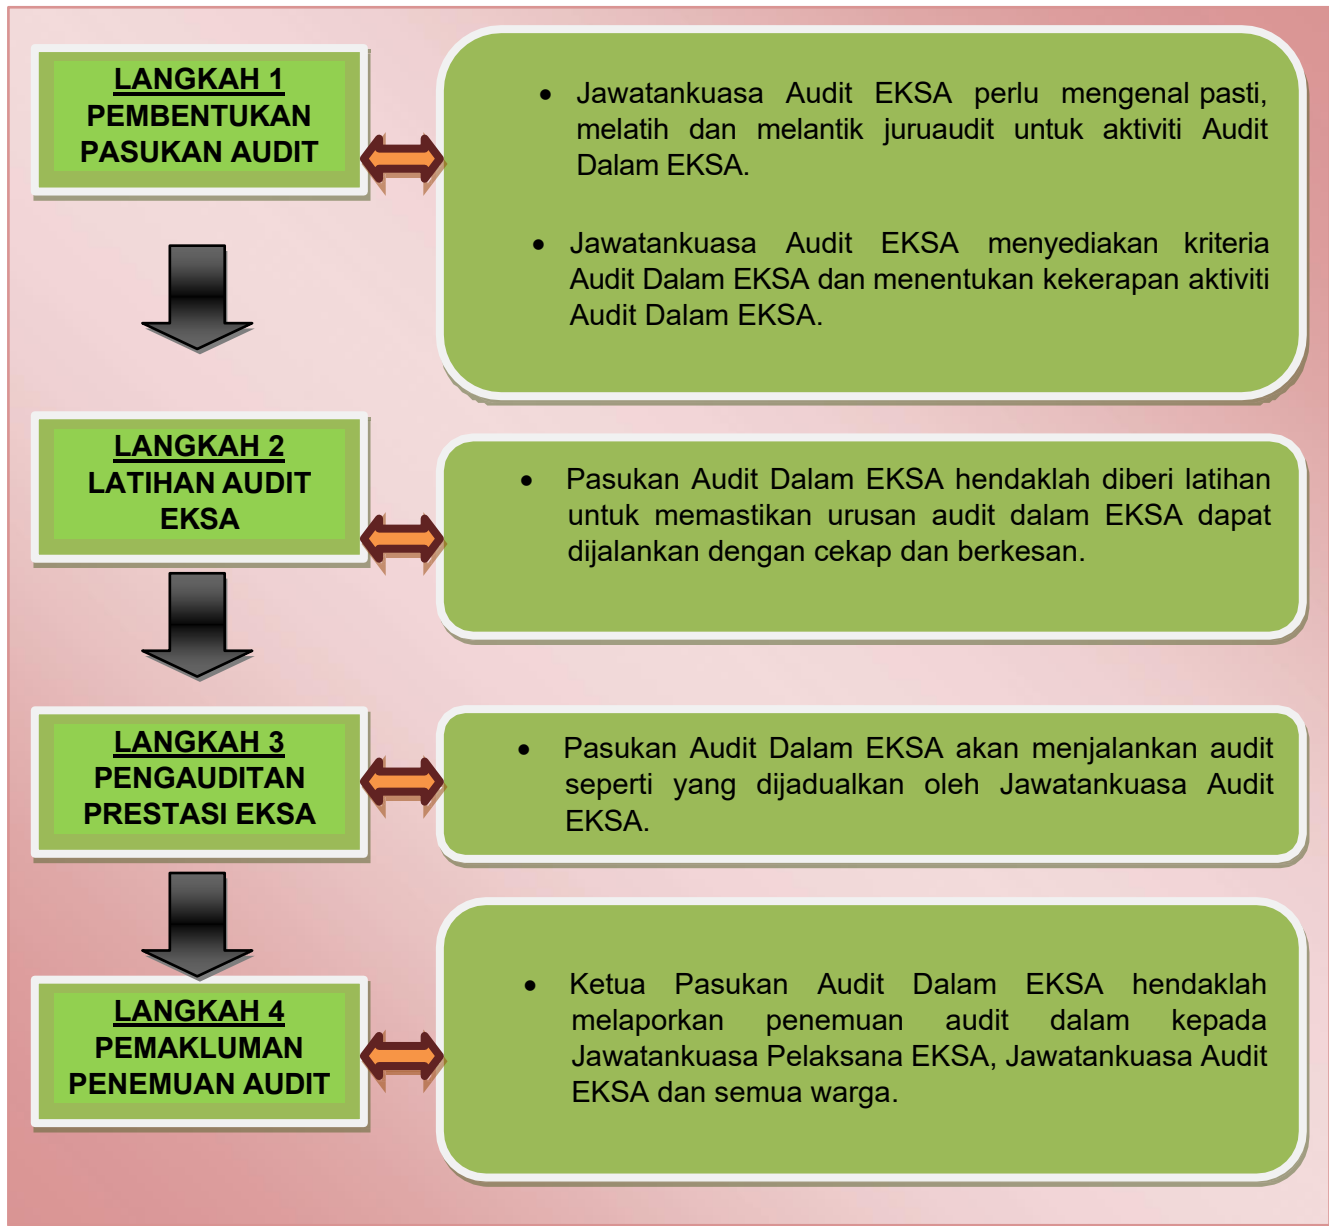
LANGKAH 1
PEMBENTUKAN PASUKAN AUDIT

- Jawatankuasa Audit EKSA perlu mengenal pasti, melatih dan melantik juruaudit untuk aktiviti Audit Dalam EKSA.

- Jawatankuasa Audit EKSA menyediakan kriteria Audit Dalam EKSA dan menentukan kekerapan aktiviti Audit Dalam EKSA.

LANGKAH 2
LATIHAN AUDIT EKSA

- Pasukan Audit Dalam EKSA hendaklah diberi latihan untuk memastikan urusan audit dalam EKSA dapat dijalankan dengan cekap dan berkesan.

LANGKAH 3
PENGAUDITAN PRESTASI EKSA

- Pasukan Audit Dalam EKSA akan menjalankan audit seperti yang dijadualkan oleh Jawatankuasa Audit EKSA.

LANGKAH 4
PEMAKLUMAN PENEMUAN AUDIT

- Ketua Pasukan Audit Dalam EKSA hendaklah melaporkan penemuan audit dalam kepada Jawatankuasa Pelaksana EKSA, Jawatankuasa Audit EKSA dan semua warga.